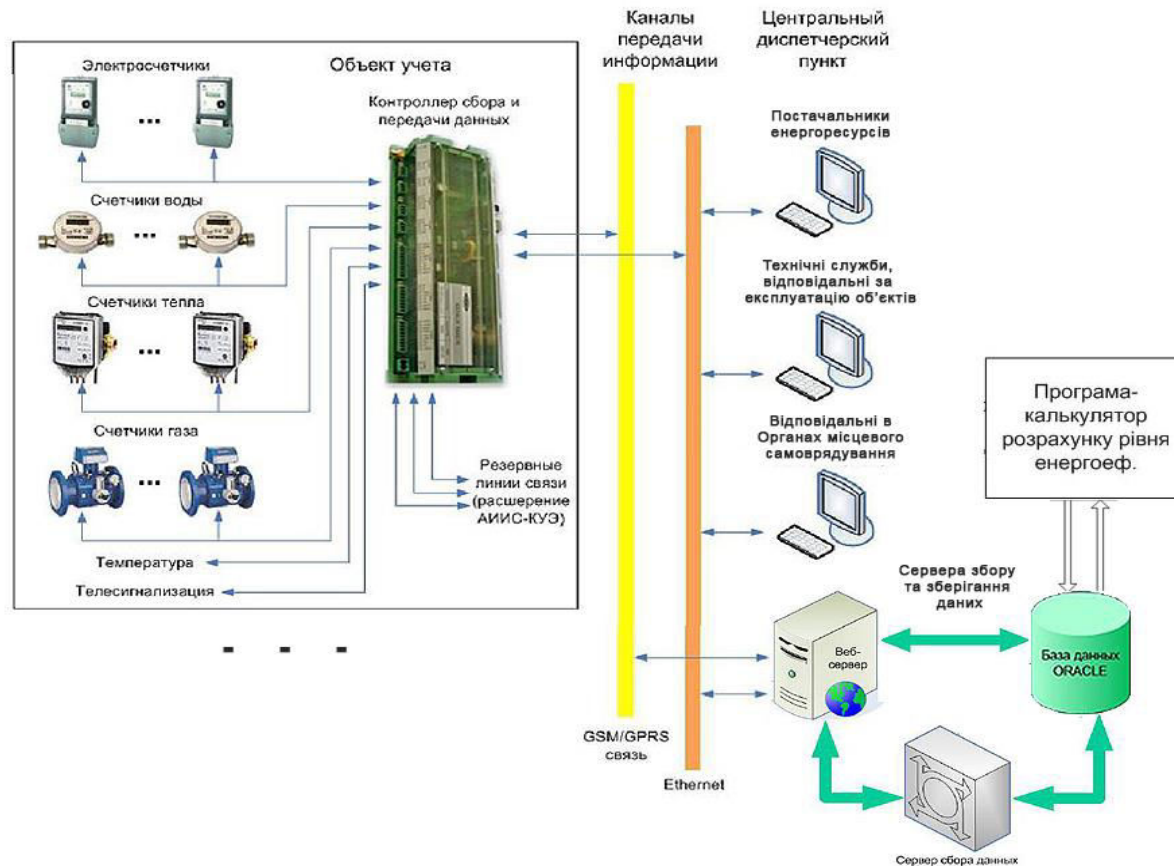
Объект учета

Электросчетчики

...

Контроллер сбора и передачи данных

Счетчики воды

...

Счетчики тепла

...

Счетчики газа

...

Резервные линии связи (расширение АИИС-КУЭ)

Температура

Телесигнализация

- - -

Каналы передачи информации

Центральный диспетчерский пункт

Постачальники енергоресурсів

Технічні служби, відповідальні за експлуатацію об'єктів

Відповідальні в Органах місцевого самоврядування

Програма-калькулятор розрахунку рівня енергоеф.

Сервера збору та зберігання даних

Веб-сервер

База данных ORACLE

GSM/GPRS связь

Ethernet

Сервер сбора данных